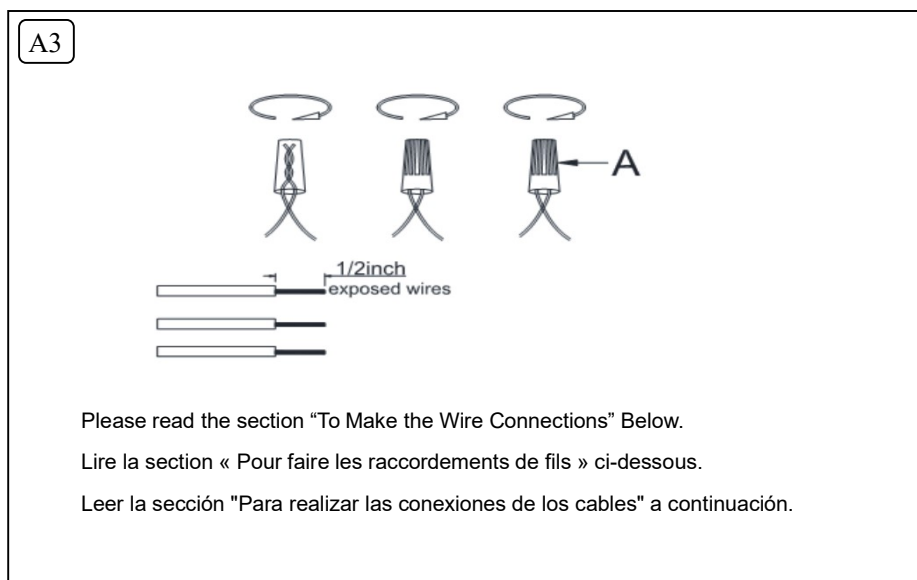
A3

A

1/2inch
exposed wires

Please read the section “To Make the Wire Connections” Below.

Lire la section « Pour faire les raccordements de fils » ci-dessous.

Leer la sección "Para realizar las conexiones de los cables" a continuación.